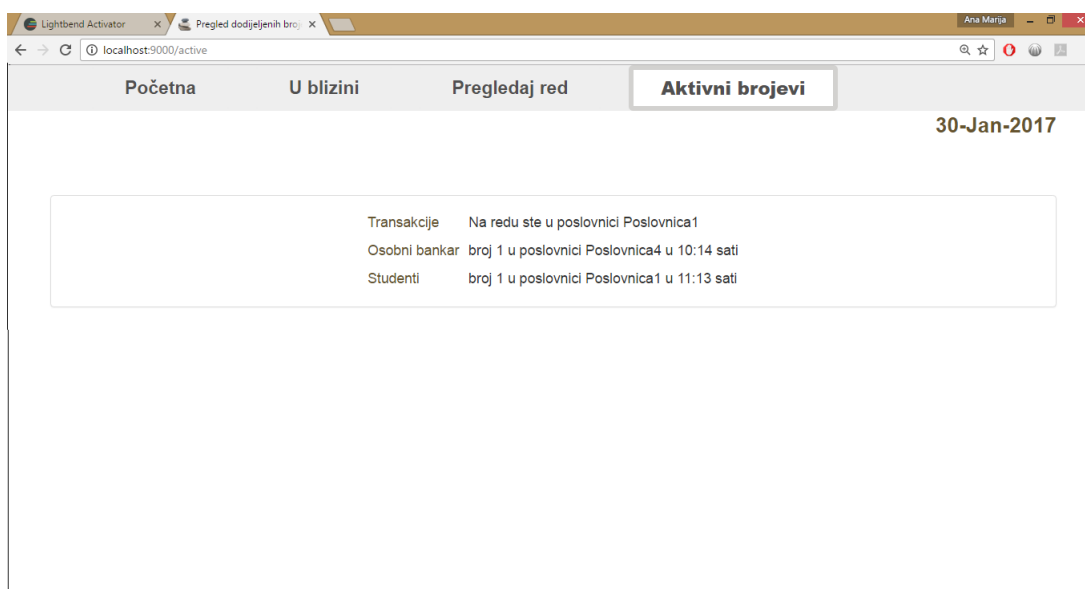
Lightbend Activator ×
Pregled dodijeljenih broj ×
Ana Marija
localhost:9000/active

Početna
U blizini
Pregledaj red
Aktivni brojevi

30-Jan-2017

| Transakcije | Na redu ste u poslovnici Poslovnica1 |
|---|---|
| Osobni bankar | broj 1 u poslovnici Poslovnica4 u 10:14 sati |
| Studenti | broj 1 u poslovnici Poslovnica1 u 11:13 sati |